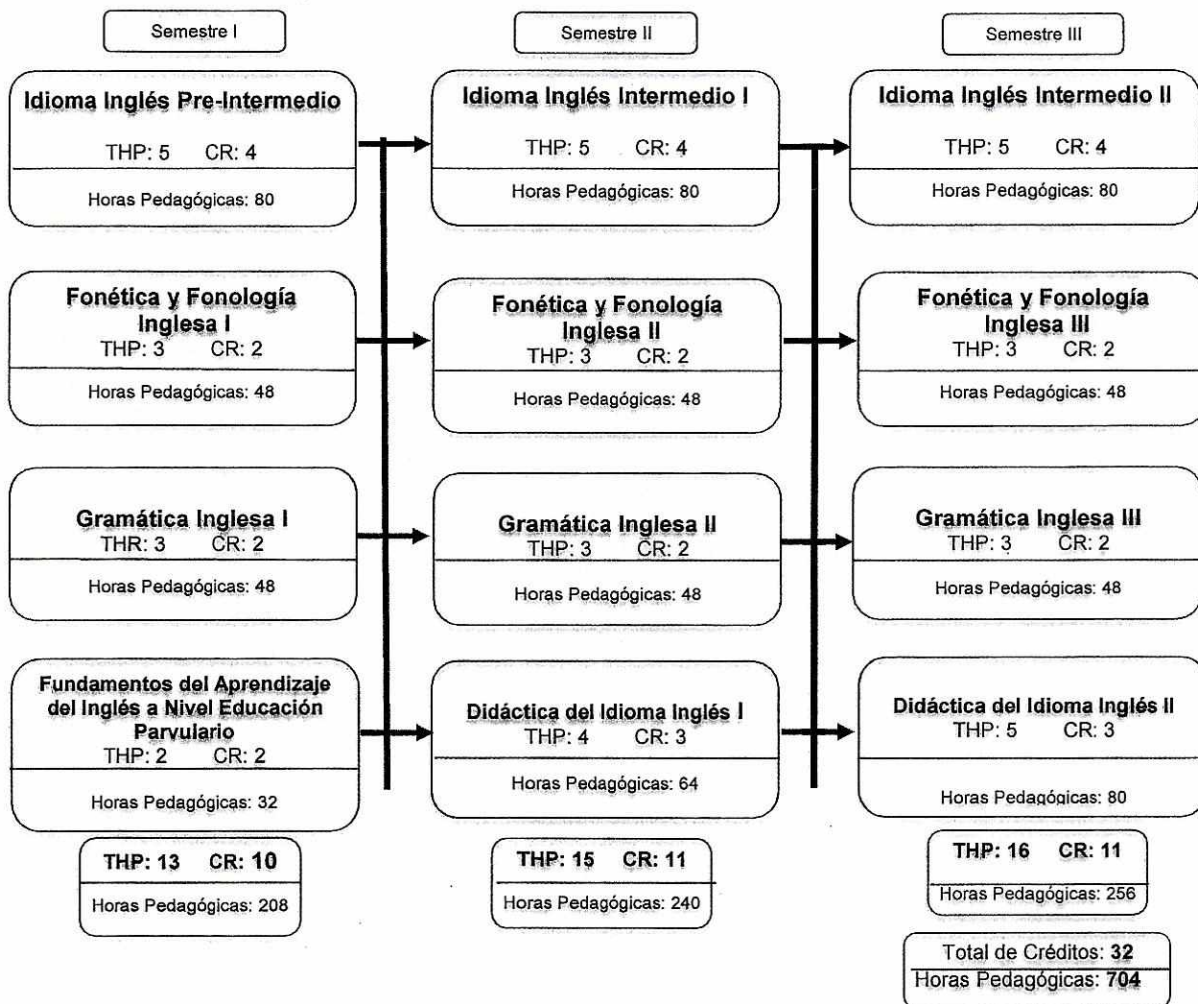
Semestre I

Idioma Inglés Pre-Intermedio
THP: 5 CR: 4
Horas Pedagógicas: 80

Fonética y Fonología Inglesa I
THP: 3 CR: 2
Horas Pedagógicas: 48

Gramática Inglesa I
THR: 3 CR: 2
Horas Pedagógicas: 48

Fundamentos del Aprendizaje del Inglés a Nivel Educación Parvulario
THP: 2 CR: 2
Horas Pedagógicas: 32

THP: 13 CR: 10
Horas Pedagógicas: 208

Semestre II

Idioma Inglés Intermedio I
THP: 5 CR: 4
Horas Pedagógicas: 80

Fonética y Fonología Inglesa II
THP: 3 CR: 2
Horas Pedagógicas: 48

Gramática Inglesa II
THP: 3 CR: 2
Horas Pedagógicas: 48

Didáctica del Idioma Inglés I
THP: 4 CR: 3
Horas Pedagógicas: 64

THP: 15 CR: 11
Horas Pedagógicas: 240

Semestre III

Idioma Inglés Intermedio II
THP: 5 CR: 4
Horas Pedagógicas: 80

Fonética y Fonología Inglesa III
THP: 3 CR: 2
Horas Pedagógicas: 48

Gramática Inglesa III
THP: 3 CR: 2
Horas Pedagógicas: 48

Didáctica del Idioma Inglés II
THP: 5 CR: 3
Horas Pedagógicas: 80

THP: 16 CR: 11
Horas Pedagógicas: 256

Total de Créditos: 32
Horas Pedagógicas: 704